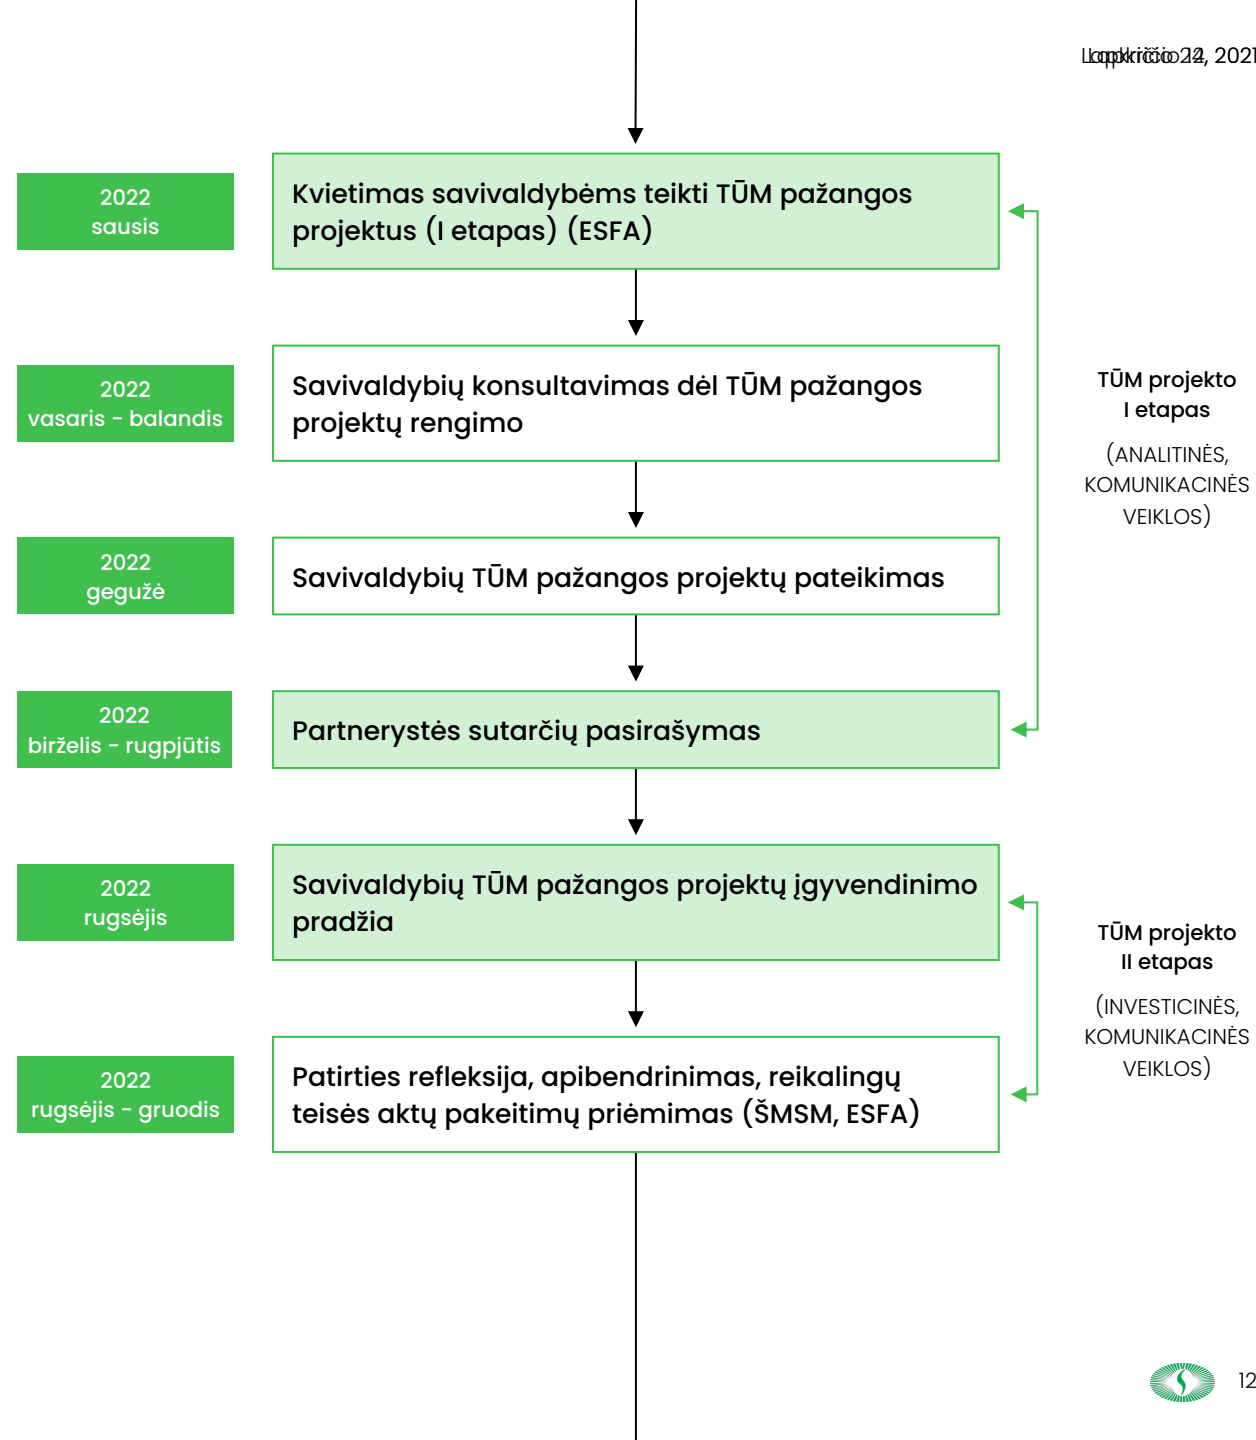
Lapkričio 24, 2021

2022
sausis

Kvietimas savivaldybėms teikti TŪM pažangos projektus (I etapas) (ESFA)

2022
vasaris - balandis

Savivaldybių konsultavimas dėl TŪM pažangos projektų rengimo

TŪM projekto
I etapas

(ANALITINĖS, KOMUNIKACINĖS VEIKLOS)

2022
gegužė

Savivaldybių TŪM pažangos projektų pateikimas

2022
birželis - rugpjūtis

Partnerystės sutarčių pasirašymas

2022
rugsėjis

Savivaldybių TŪM pažangos projektų įgyvendinimo pradžia

TŪM projekto
II etapas

(INVESTICINĖS, KOMUNIKACINĖS VEIKLOS)

2022
rugsėjis - gruodis

Patirties refleksija, apibendrinimas, reikalingų teisės aktų pakeitimų priėmimas (ŠMSM, ESFA)

12